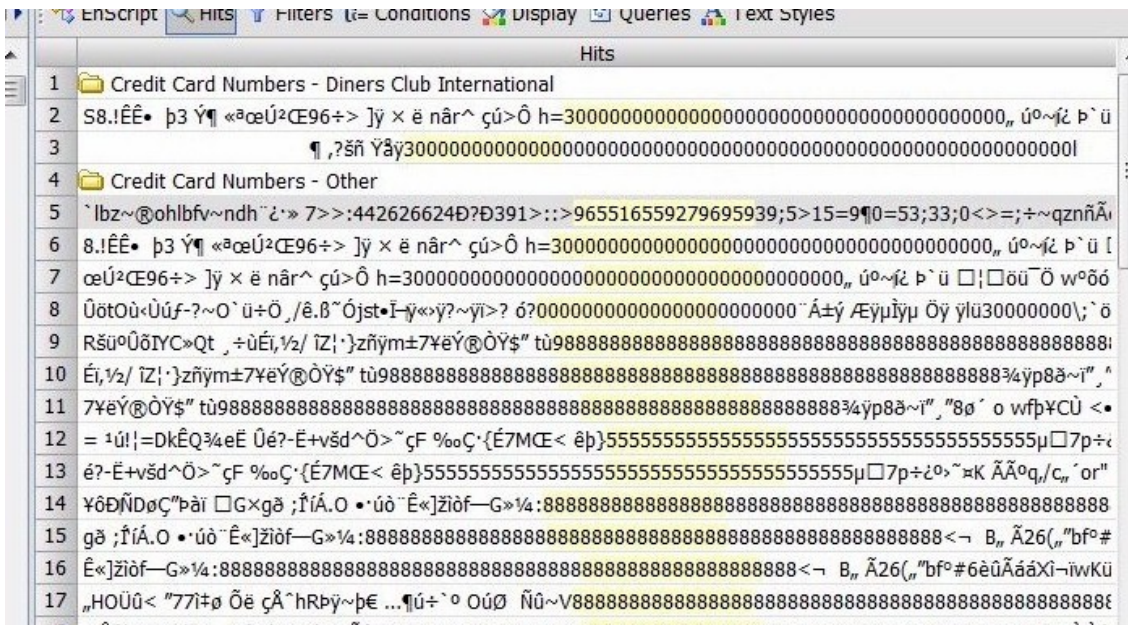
EnScript Hits Filters Conditions Display Queries Text Styles

| | Hits |
|---|---|
| 1 | Credit Card Numbers - Diners Club International |
| 2 | S8.!ÊÊ• þ3 Ý¶ «ªœÚ²Œ96÷> ]ÿ × ë nâr^ çú>Ô h=30000000000000000000000000000000000000„ ú°~í¿ Þ`ü |
| 3 | ¶ ,?šñ Ÿåÿ30000000000000000000000000000000000000000000000000000l |
| 4 | Credit Card Numbers - Other |
| 5 | `lbz~®ohlbfv~ndh¨¿·» 7>>:442626624Ð?Ð391>::>965516559279695939;5>15=9¶0=53;33;0<>=;÷~qznñÃ |
| 6 | 8.!ÊÊ• þ3 Ý¶ «ªœÚ²Œ96÷> ]ÿ × ë nâr^ çú>Ô h=30000000000000000000000000000000000000„ ú°~í¿ Þ`ü [ |
| 7 | œÚ²Œ96÷> ]ÿ × ë nâr^ çú>Ô h=30000000000000000000000000000000000000„ ú°~í¿ Þ`ü □¦□öü¯Ö w°õó |
| 8 | ÛötOù‹Úúƒ-?~O`ü÷Ö¸/ê.ß˜Ójst•Ī-ÿ«›ÿ?~ÿï>? ó?0000000000000000000000¨Á±ý ÆÿµÌÿµ Öÿ ÿlü30000000\;`ö |
| 9 | RšüºÕõIYC»Qt ¸÷ùÉï,½/ ïZ¦·}zñÿm±7¥ëÝ®ÒŸ$" tù988888888888888888888888888888888888888 |
| 10 | Éï,½/ ïZ¦·}zñÿm±7¥ëÝ®ÒŸ$" tù9888888888888888888888888888888888888888¾ÿp8ð~ï"¸ |
| 11 | 7¥ëÝ®ÒŸ$" tù98888888888888888888888888888888888888888¾ÿp8ð~ï"¸"8ø´ o wfþ¥CÙ <• |
| 12 | = ¹ú!¦=DkÊQ¾eË Ûé?-Ë+všd^Ö>˜çF ‰Ç·{É7MŒ< êþ}555555555555555555555555555555555555µ□7p÷ |
| 13 | é?-Ë+všd^Ö>˜çF ‰Ç·{É7MŒ< êþ}55555555555555555555555555555555555555µ□7p÷¿º›˜¤K ÃÃºq,/c„´or" |
| 14 | ¥ôÐÑDøÇ"Þàï □G×gð ;ÎíÁ.O •·úò¨Ê«]žìòf—G»¼:888888888888888888888888888888888888888888 |
| 15 | gð ;ÎíÁ.O •·úò¨Ê«]žìòf—G»¼:8888888888888888888888888888888888888888<¬ B„ Ã26(„"bfº# |
| 16 | Ê«]žìòf—G»¼:88888888888888888888888888888888888888888<¬ B„ Ã26(„"bfº#6èûÃáâXì¬ïwKü |
| 17 | „HOÜû< "77ì‡ø Õë çÅ^hRÞÿ~þ€ ...¶ú÷`º OúØ Ñû~V888888888888888888888888888888888888888 |